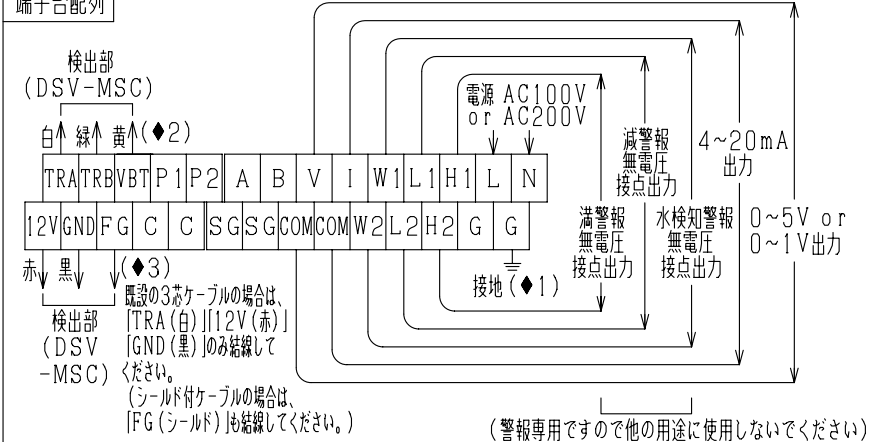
端子台配列

検出部
(DSV-MSC)

白 緑 黄 (◆2)

| TRA | TRB | VBT | P1 | P2 | A | B | V | I | W1 | L1 | H1 | L | N |
|---|---|---|---|---|---|---|---|---|---|---|---|---|---|
| 12V | GND | FG | C | C | SG | SG | COM | COM | W2 | L2 | H2 | G | G |

赤 黒 (◆3)

検出部
(DSV
-MSC)

既設の3芯ケーブルの場合は、「TRA(白)」「12V(赤)」「GND(黒)」のみ結線してください。
(シールド付ケーブルの場合は、「FG(シールド)」も結線してください。)

電源 AC100V
or AC200V

接地(◆1)

減警報
無電圧
接点出力

満警報
無電圧
接点出力

水検知警報
無電圧
接点出力

4~20mA
出力

0~5V or
0~1V出力

(警報専用ですので他の用途に使用しないでください)